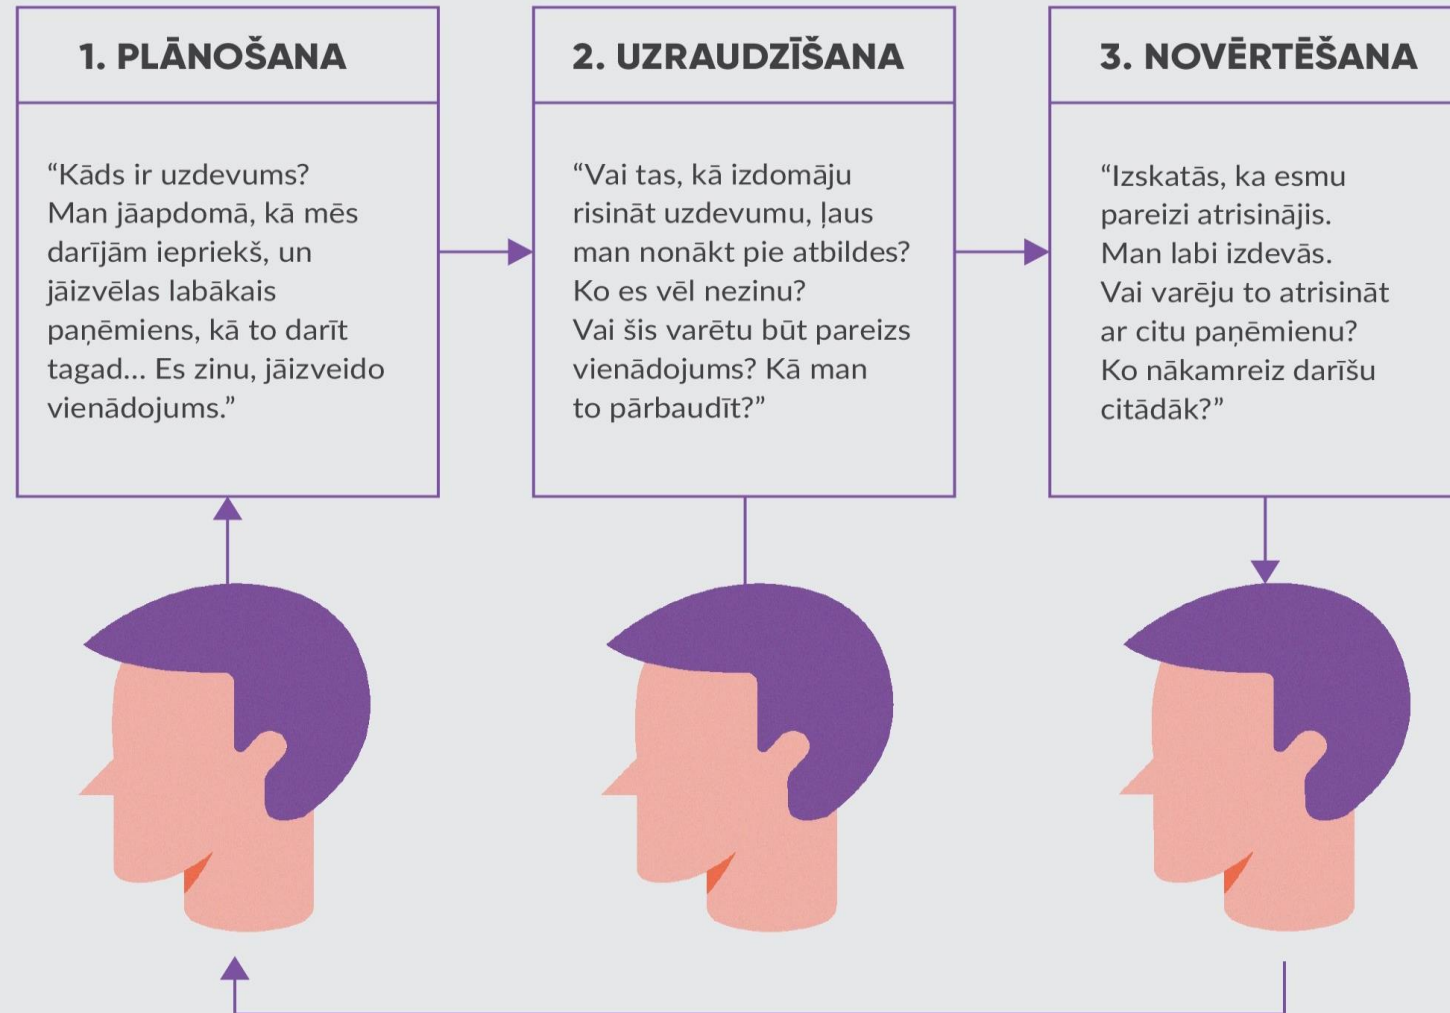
1. PLĀNOŠANA

“Kāds ir uzdevums? Man jāapdomā, kā mēs darījām iepriekš, un jāizvēlas labākais paņēmiens, kā to darīt tagad... Es zinu, jāizveido vienādojums.”

2. UZRAUDZĪŠANA

“Vai tas, kā izdomāju risināt uzdevumu, ļaus man nonākt pie atbildes? Ko es vēl nezinu? Vai šis varētu būt pareizs vienādojums? Kā man to pārbaudīt?”

3. NOVĒRTĒŠANA

“Izskatās, ka esmu pareizi atrisinājis. Man labi izdevās. Vai varēju to atrisināt ar citu paņēmienu? Ko nākamreiz darīšu citādāk?”